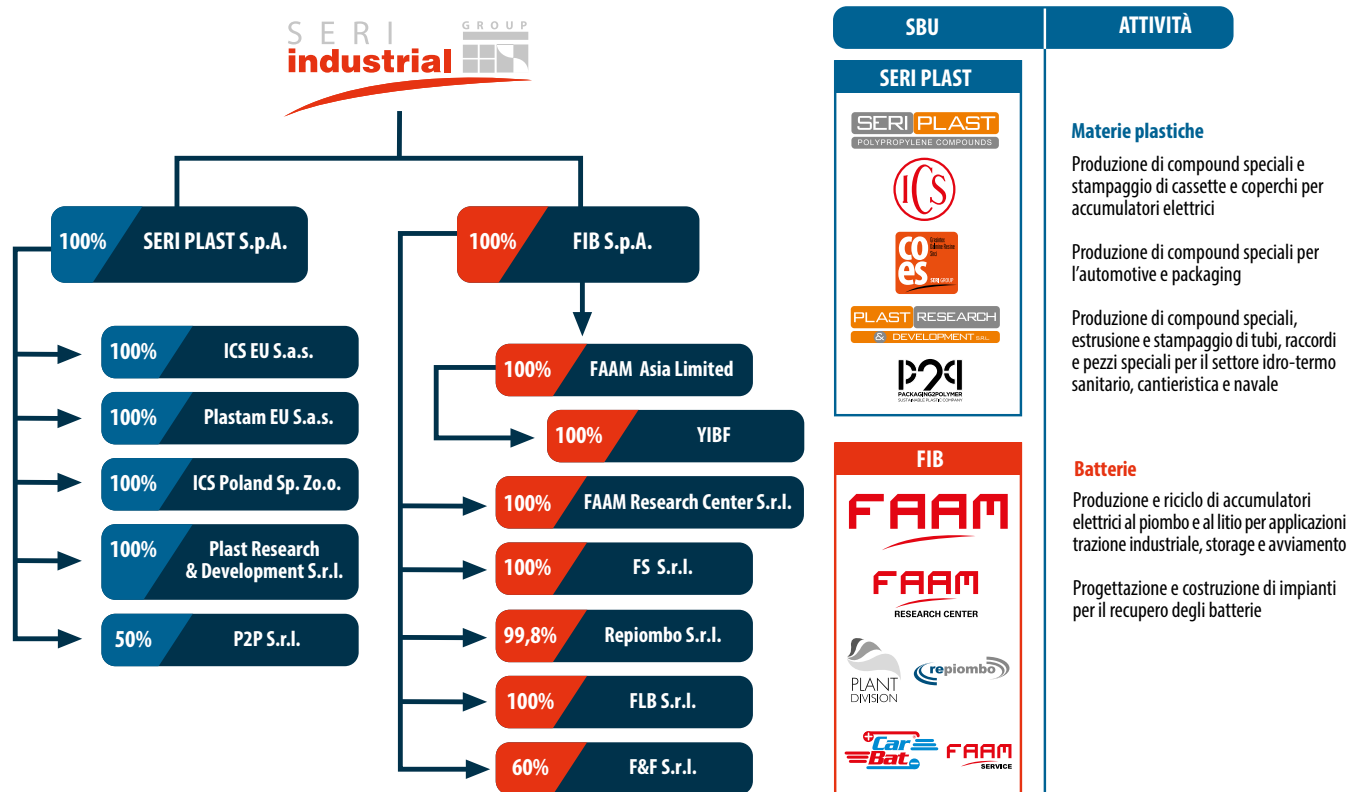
SERI GROUP industrial

100% SERI PLAST S.p.A.

100% FIB S.p.A.

100% ICS EU S.a.s.

100% Plastam EU S.a.s.

100% ICS Poland Sp. Zo.o.

100% Plast Research & Development S.r.l.

50% P2P S.r.l.

100% FAAM Asia Limited

100% YIBF

100% FAAM Research Center S.r.l.

100% FS S.r.l.

99,8% Repiombo S.r.l.

100% FLB S.r.l.

60% F&F S.r.l.

| SBU | ATTIVITÀ |
|---|---|

SERI PLAST

SERI PLAST POLYPROPYLENE COMPOUNDS

ICS

coes Seri Group

PLAST RESEARCH & DEVELOPMENT S.R.L.

P2P PACKAGING2POLYMER SUSTAINABLE PLASTIC COMPANY

Materie plastiche

Produzione di compound speciali e stampaggio di cassette e coperchi per accumulatori elettrici

Produzione di compound speciali per l'automotive e packaging

Produzione di compound speciali, estrusione e stampaggio di tubi, raccordi e pezzi speciali per il settore idro-termo sanitario, cantieristica e navale

FIB

FAAM

FAAM RESEARCH CENTER

PLANT DIVISION

repiombo

Car Bat

FAAM SERVICE

Batterie

Produzione e riciclo di accumulatori elettrici al piombo e al litio per applicazioni trazione industriale, storage e avviamento

Progettazione e costruzione di impianti per il recupero degli batterie